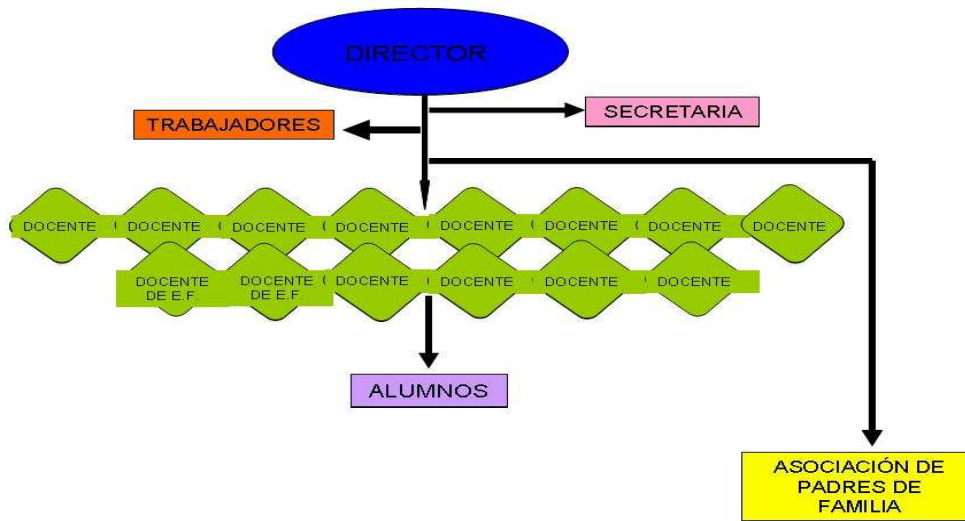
DIRECTOR

TRABAJADORES

SECRETARIA

DOCENTE DOCENTE DOCENTE DOCENTE DOCENTE DOCENTE DOCENTE DOCENTE

DOCENTE DE E.F. DOCENTE DE E.F. DOCENTE DOCENTE DOCENTE DOCENTE

ALUMNOS

ASOCIACIÓN DE PADRES DE FAMILIA